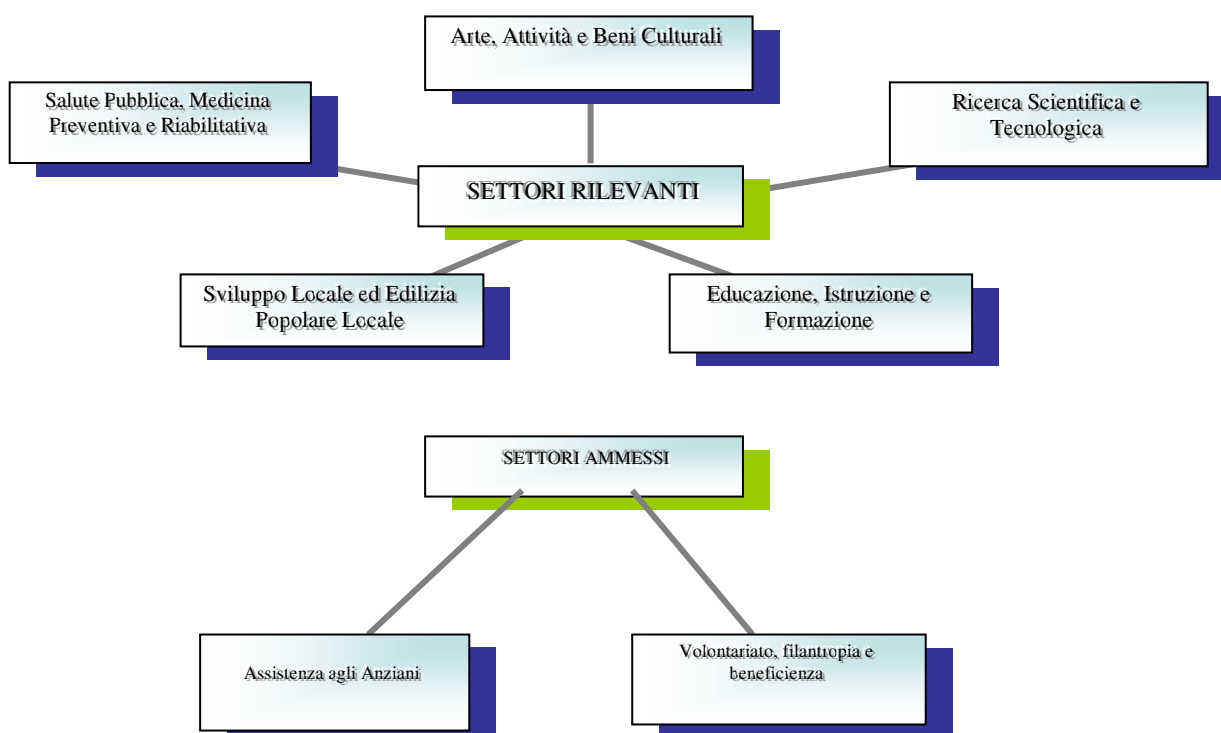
Arte, Attività e Beni Culturali

Salute Pubblica, Medicina Preventiva e Riabilitativa

Ricerca Scientifica e Tecnologica

SETTORI RILEVANTI

Sviluppo Locale ed Edilizia Popolare Locale

Educazione, Istruzione e Formazione

SETTORI AMMESSI

Assistenza agli Anziani

Volontariato, filantropia e beneficienza